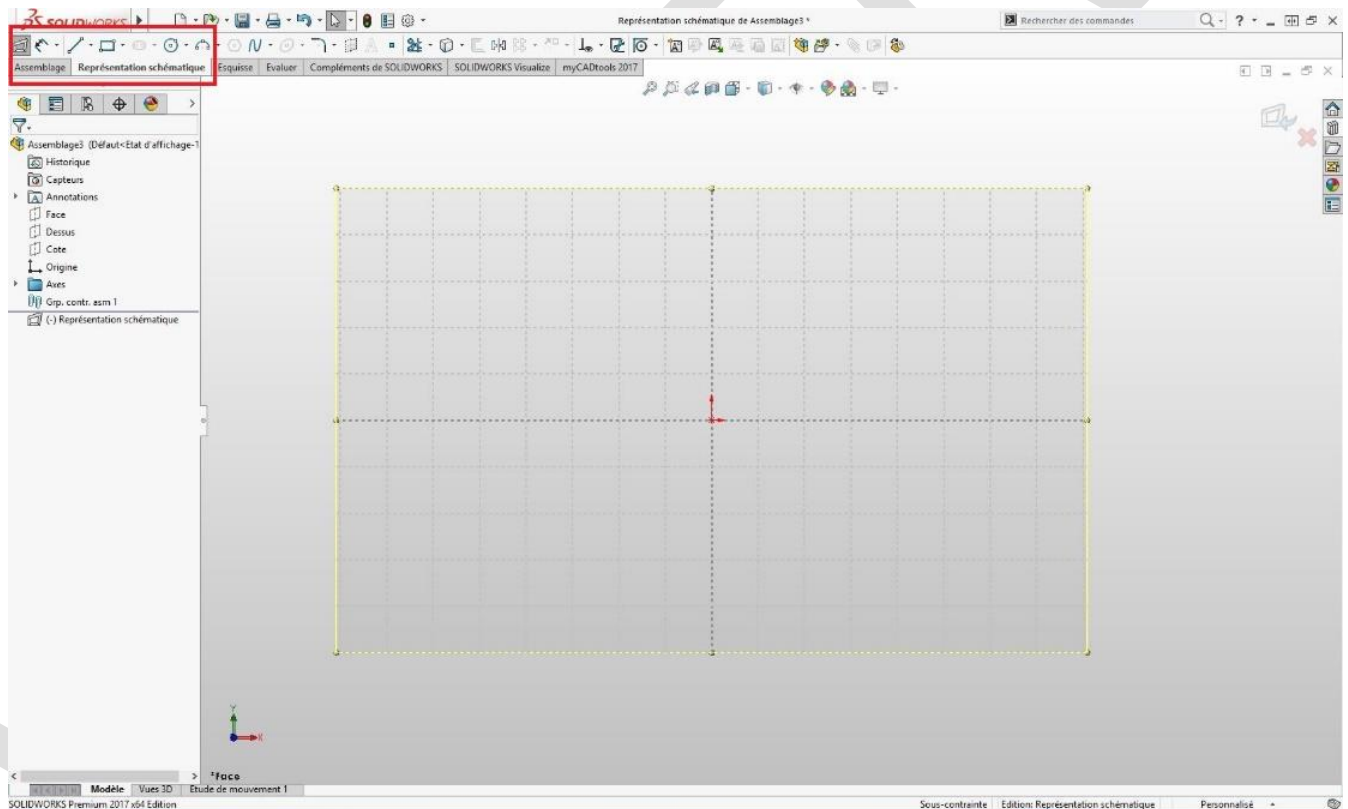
SOLIDWORKS

Représentation schématique de Assemblage3 *

Rechercher des commandes

Assemblage | Représentation schématique | Esquisse | Evaluer | Compléments de SOLIDWORKS | SOLIDWORKS Visualize | myCADtools 2017

Assemblage3 (Défaut<Etat d'affichage-1
Historique
Capteurs
Annotations
Face
Dessus
Cote
Origine
Axes
Grp. contr. asm 1
(-) Représentation schématique

Y
X

*Face

Modèle | Vues 3D | Etude de mouvement 1

SOLIDWORKS Premium 2017 x64 Edition

Sous-contrainte | Edition: Représentation schématique | Personnalisé